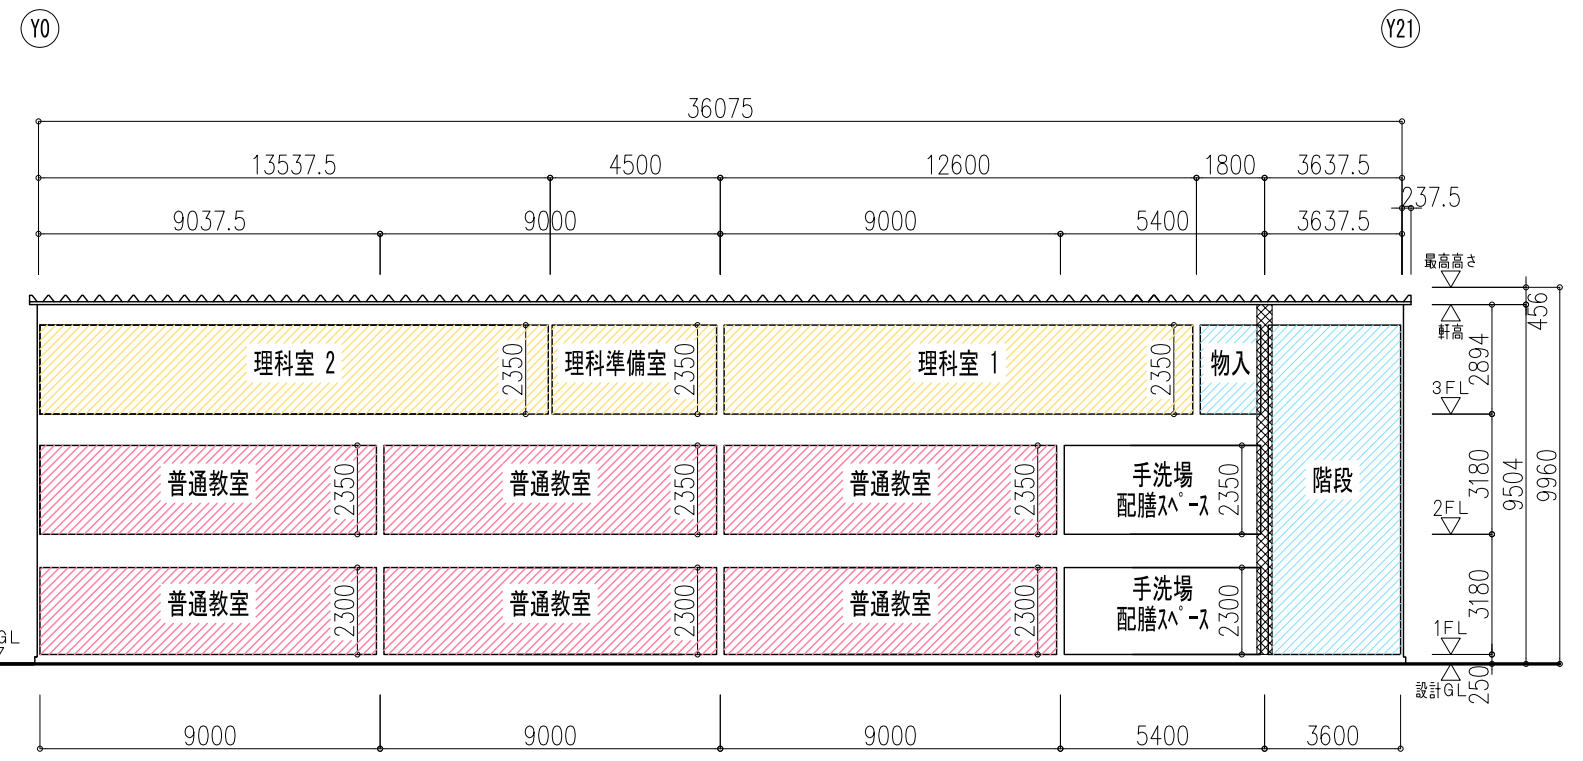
Y0

Y21

36075

13537.5
4500
12600
1800
3637.5
237.5

9037.5
9000
9000
5400
3637.5

最高高さ
456
軒高
2894
3FL
3180
9504
9960
2FL
3180
1FL
設計GL
250
GL

理科室 2
2350
理科準備室
2350
理科室 1
2350
物入

普通教室
2350
普通教室
2350
普通教室
2350
手洗場
配膳スペース
2350
階段

普通教室
2300
普通教室
2300
普通教室
2300
手洗場
配膳スペース
2300

9000
9000
9000
5400
3600